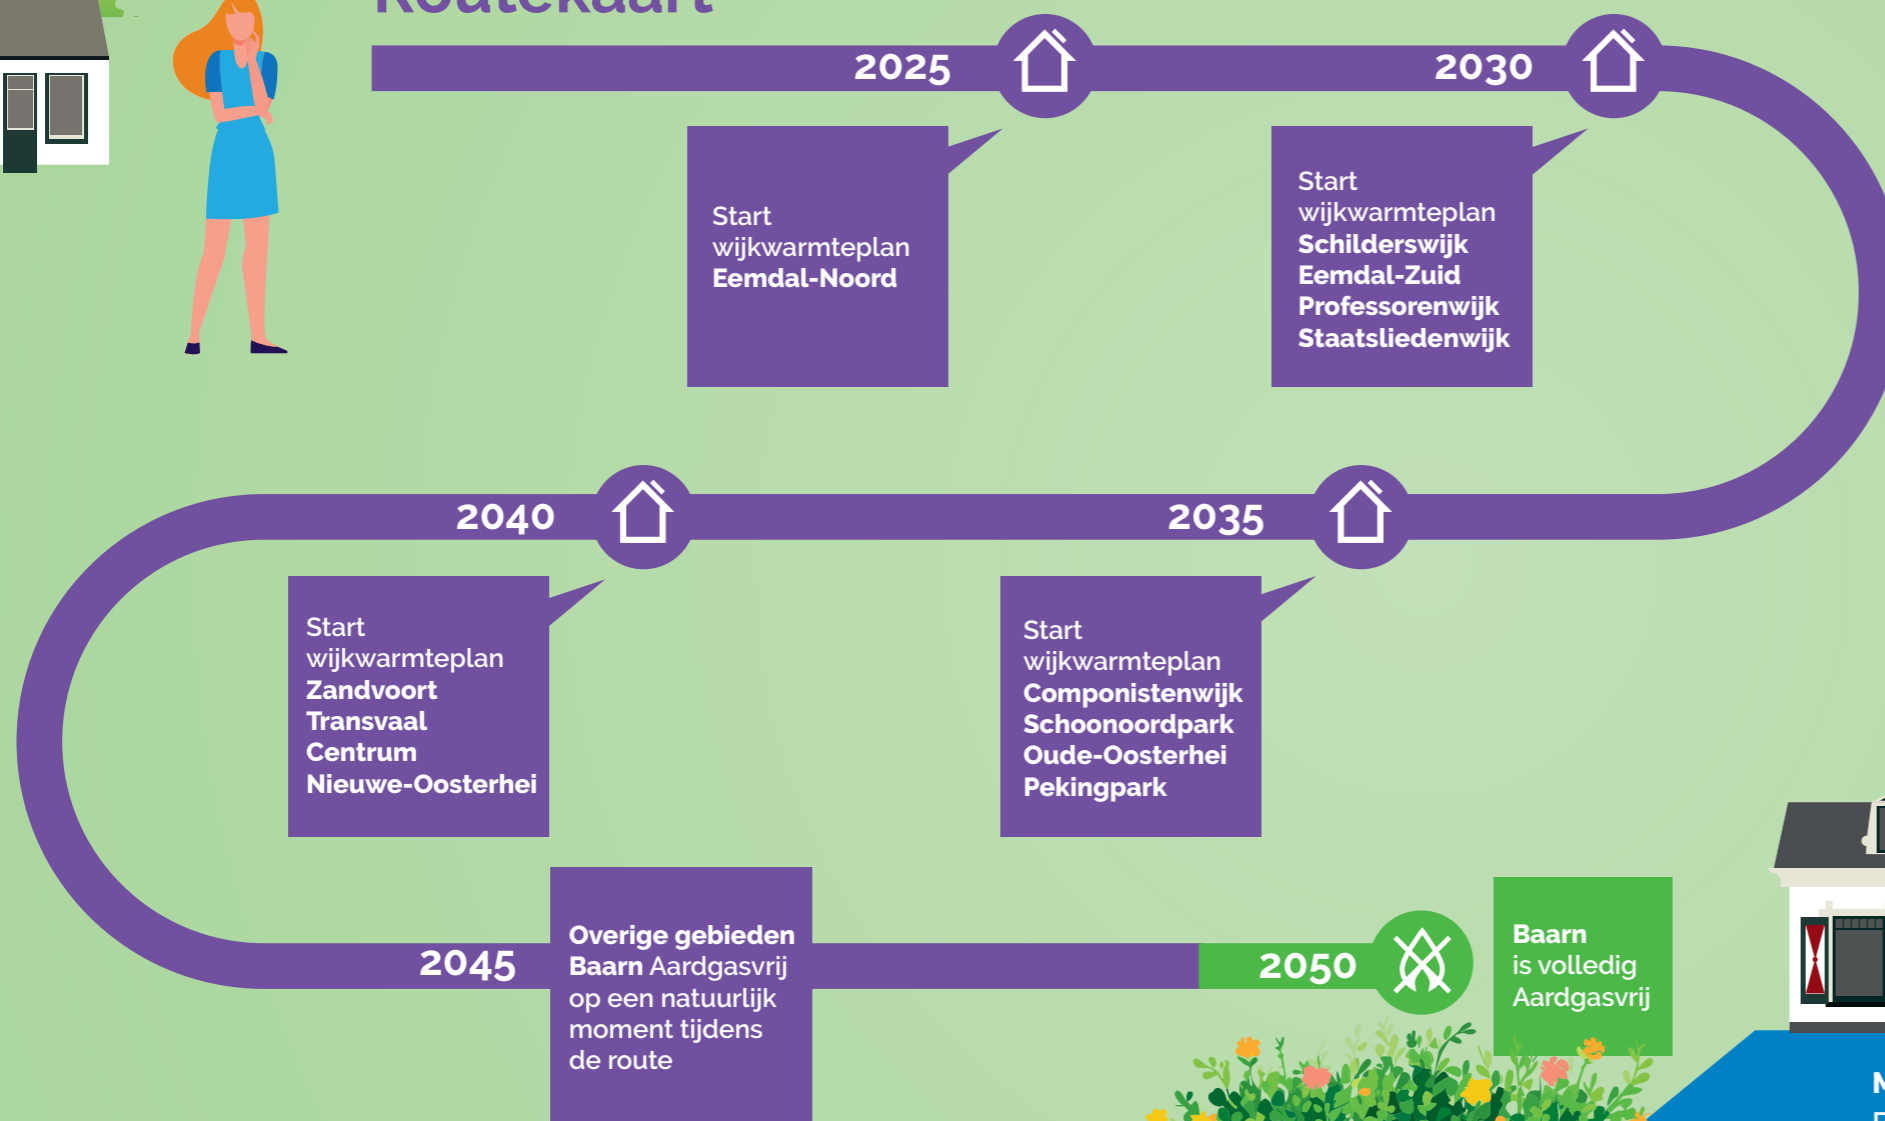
Routekaart

2025

Start wijkwarmteplan **Eemdal-Noord**

2030

Start wijkwarmteplan **Schilderswijk Eemdal-Zuid Professorenwijk Staatsliedenwijk**

2040

2035

Start wijkwarmteplan **Zandvoort Transvaal Centrum Nieuwe-Oosterhei**

Start wijkwarmteplan **Componistenwijk Schoonoordpark Oude-Oosterhei Pekingpark**

2045

**Overige gebieden Baarn** Aardgasvrij op een natuurlijk moment tijdens de route

2050

**Baarn** is volledig Aardgasvrij

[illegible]